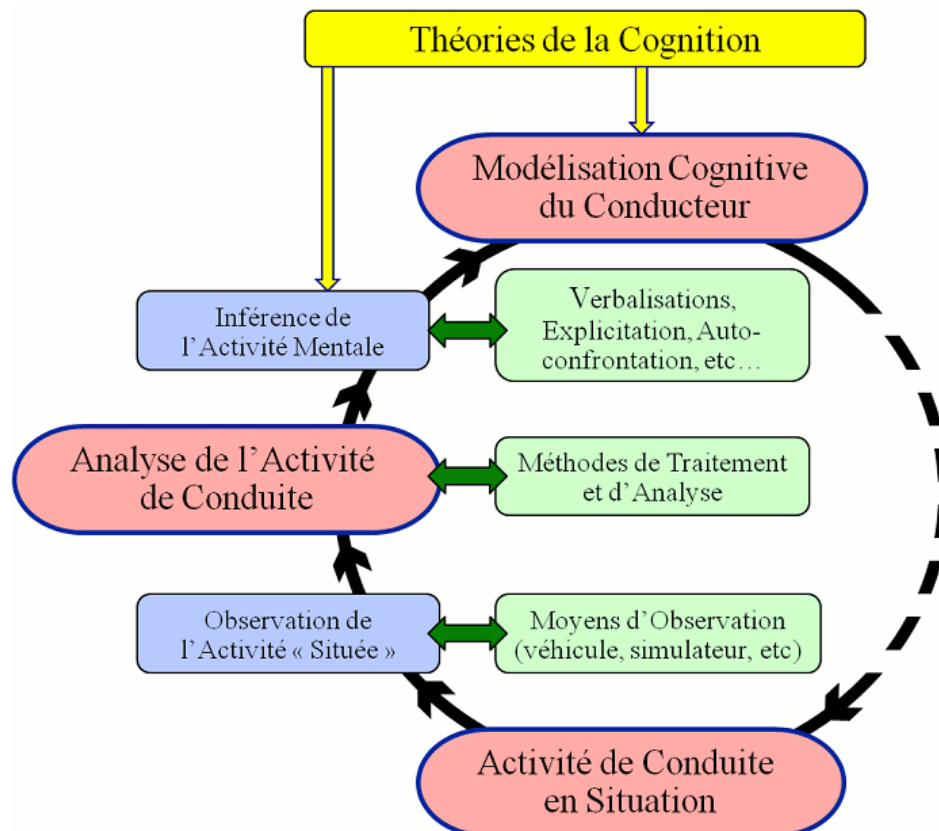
Théories de la Cognition

Modélisation Cognitive du Conducteur

Inférence de l'Activité Mentale

Verbalisations, Explicitation, Auto-confrontation, etc…

Analyse de l'Activité de Conduite

Méthodes de Traitement et d'Analyse

Observation de l'Activité « Située »

Moyens d'Observation (véhicule, simulateur, etc)

Activité de Conduite en Situation